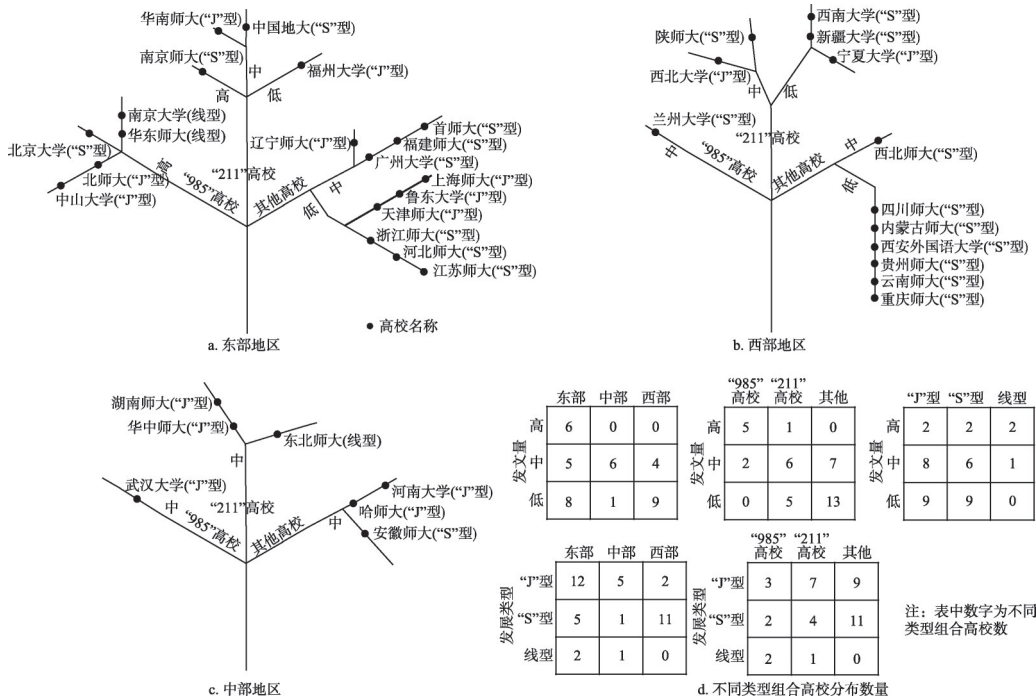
华南师大("J"型)
中国地大("S"型)
南京师大("S"型)
中
福州大学("J"型)
高
低
南京大学(线型)
华东师大(线型)
辽宁师大("J"型)
首师大("S"型)
福建师大("S"型)
北京大学("S"型)
高
"211"高校
广州大学("S"型)
中
上海师大("J"型)
北师大("J"型)
"985"高校
其他高校
鲁东大学("J"型)
中山大学("J"型)
低
天津师大("J"型)
浙江师大("S"型)
河北师大("S"型)
江苏师大("S"型)
• 高校名称
a. 东部地区

西南大学("S"型)
陕师大("S"型)
新疆大学("S"型)
宁夏大学("J"型)
西北大学("J"型)
中
低
兰州大学("S"型)
"211"高校
中
中
西北师大("S"型)
"985"高校
其他高校
低
四川师大("S"型)
内蒙古师大("S"型)
西安外国语大学("S"型)
贵州师大("S"型)
云南师大("S"型)
重庆师大("S"型)
b. 西部地区

湖南师大("J"型)
华中师大("J"型)
东北师大(线型)
中
武汉大学("J"型)
"211"高校
河南大学("J"型)
中
"985"高校
其他高校
中
哈师大("J"型)
安徽师大("S"型)
c. 中部地区

| 发文量 | 东部 | 中部 | 西部 |
|---|---|---|---|
| 高 | 6 | 0 | 0 |
| 中 | 5 | 6 | 4 |
| 低 | 8 | 1 | 9 |

| 发文量 | "985"高校 | "211"高校 | 其他 |
|---|---|---|---|
| 高 | 5 | 1 | 0 |
| 中 | 2 | 6 | 7 |
| 低 | 0 | 5 | 13 |

| 发文量 | "J"型 | "S"型 | 线型 |
|---|---|---|---|
| 高 | 2 | 2 | 2 |
| 中 | 8 | 6 | 1 |
| 低 | 9 | 9 | 0 |

| 发展类型 | 东部 | 中部 | 西部 |
|---|---|---|---|
| "J"型 | 12 | 5 | 2 |
| "S"型 | 5 | 1 | 11 |
| 线型 | 2 | 1 | 0 |

| 发展类型 | "985"高校 | "211"高校 | 其他 |
|---|---|---|---|
| "J"型 | 3 | 7 | 9 |
| "S"型 | 2 | 4 | 11 |
| 线型 | 2 | 1 | 0 |

注：表中数字为不同类型组合高校数
d. 不同类型组合高校分布数量